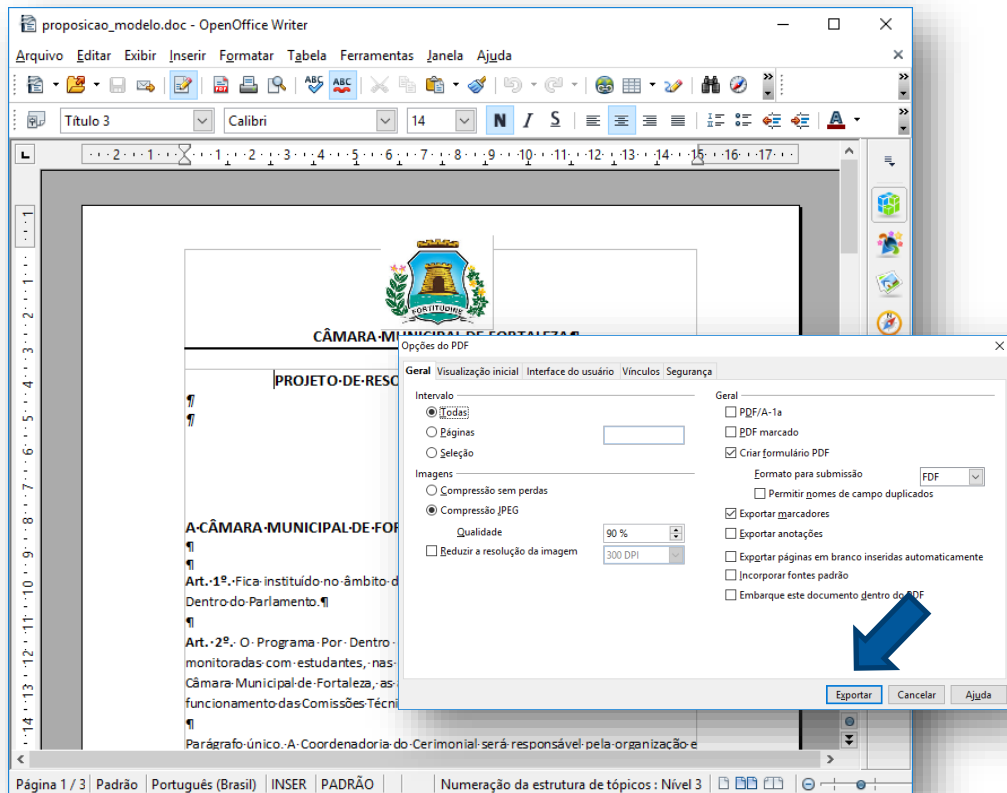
proposicao_modelo.doc - OpenOffice Writer

Arquivo Editar Exibir Inserir Formatar Tabela Ferramentas Janela Ajuda

Título 3 Calibri 14

FORTITUDINE

CÂMARA·MUNICIPAL·DE·FORTALEZA¶

PROJETO·DE·RESO

¶

¶

A·CÂMARA·MUNICIPAL·DE·FOR

¶

¶

Art.·1º.·Fica·instituído·no·âmbito·d

Dentro·do·Parlamento.¶

¶

Art.·2º.·O·Programa·Por·Dentro·

monitoradas·com·estudantes,·nas·

Câmara·Municipal·de·Fortaleza,·as·

funcionamento·das·Comissões·Técni

¶

Parágrafo·único.·A·Coordenadoria·do·Cerimonial·será·responsável·pela·organização·e

Opções do PDF

Geral | Visualização inicial | Interface do usuário | Vínculos | Segurança

Intervalo
Todas
Páginas
Seleção

Imagens
Compressão sem perdas
Compressão JPEG
Qualidade 90 %
Reduzir a resolução da imagem 300 DPI

Geral
PDF/A-1a
PDF marcado
Criar formulário PDF
Formato para submissão FDF
Permitir nomes de campo duplicados
Exportar marcadores
Exportar anotações
Exportar páginas em branco inseridas automaticamente
Incorporar fontes padrão
Embarque este documento dentro do PDF

Exportar Cancelar Ajuda

Página 1 / 3 | Padrão | Português (Brasil) | INSER | PADRÃO | Numeração da estrutura de tópicos : Nível 3